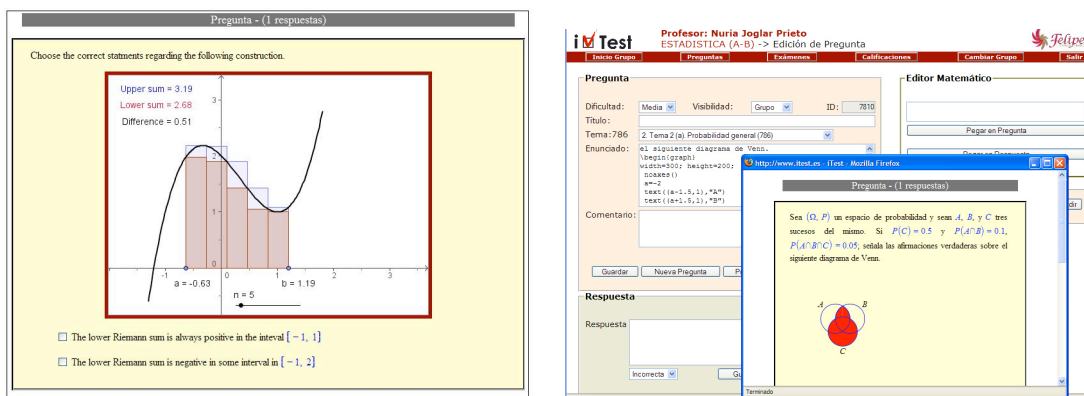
Pregunta - (1 respuestas)

Choose the correct statments regarding the following construction.

Upper sum = 3.19
Lower sum = 2.68
Difference = 0.51

3
2
1
-1
0
1
2
3

a = -0.63
b = 1.19
n = 5

The lower Riemann sum is always positive in the inteval $[-1, 1]$

The lower Riemann sum is negative in some interval in $[-1, 2]$

iTest
Profesor: Nuria Joglar Prieto
ESTADISTICA (A-B) -> Edición de Pregunta
Felipe

Inicio Grupo | Preguntas | Exámenes | Calificaciones | Cambiar Grupo | Salir

Pregunta
Dificultad: Media
Visibilidad: Grupo
ID: 7810
Título:
Tema:786 2. Tema 2 (a). Probabilidad general (786)
Enunciado: el siguiente diagrama de Venn.
\begin{graph}
width=300; height=200;
noaxes()
a=-2
text([a-1.5,1],"A")
text([a+1.5,1],"B")
Comentario:
Guardar | Nueva Pregunta | P

Respuesta
Respuesta
Incorrecta | Gu

Editor Matemático
Pegar en Pregunta
dir

http://www.itest.es - iTest - Mozilla Firefox
Pregunta - (1 respuestas)

Sea $(\Omega, P)$ un espacio de probabilidad y sean $A$, $B$, y $C$ tres sucesos del mismo. Si $P(C) = 0.5$ y $P(A \cap B) = 0.1$, $P(A \cap B \cap C) = 0.05$; señala las afirmaciones verdaderas sobre el siguiente diagrama de Venn.

A
B
C

Terminado